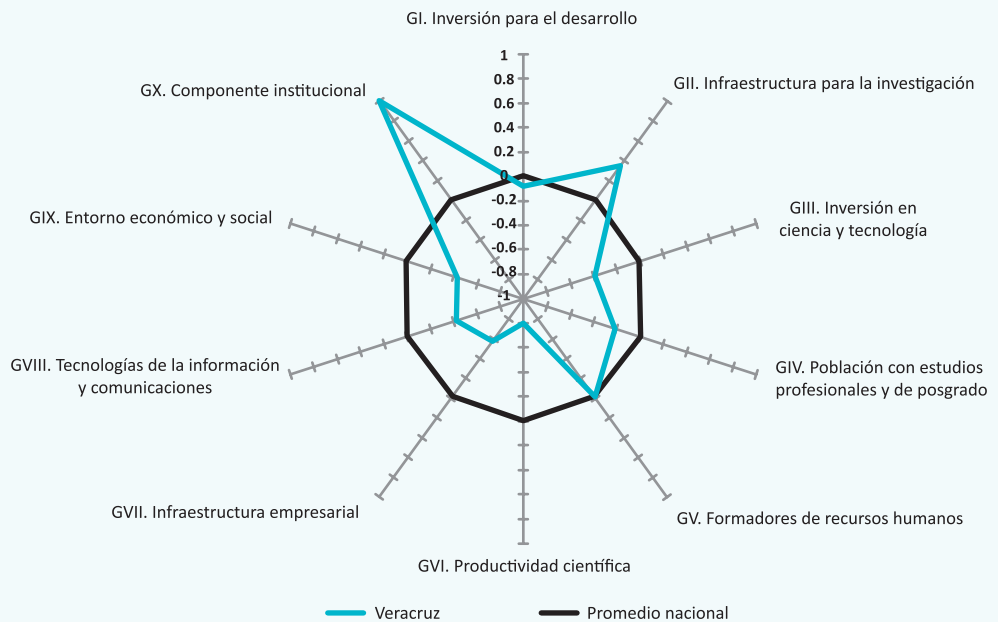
GI. Inversión para el desarrollo

1
0.8
0.6
0.4
0.2
0
-0.2
-0.4
-0.6
-0.8
-1

GII. Infraestructura para la investigación

GIII. Inversión en ciencia y tecnología

GIV. Población con estudios profesionales y de posgrado

GV. Formadores de recursos humanos

GVI. Productividad científica

GVII. Infraestructura empresarial

GVIII. Tecnologías de la información y comunicaciones

GIX. Entorno económico y social

GX. Componente institucional

Veracruz
Promedio nacional